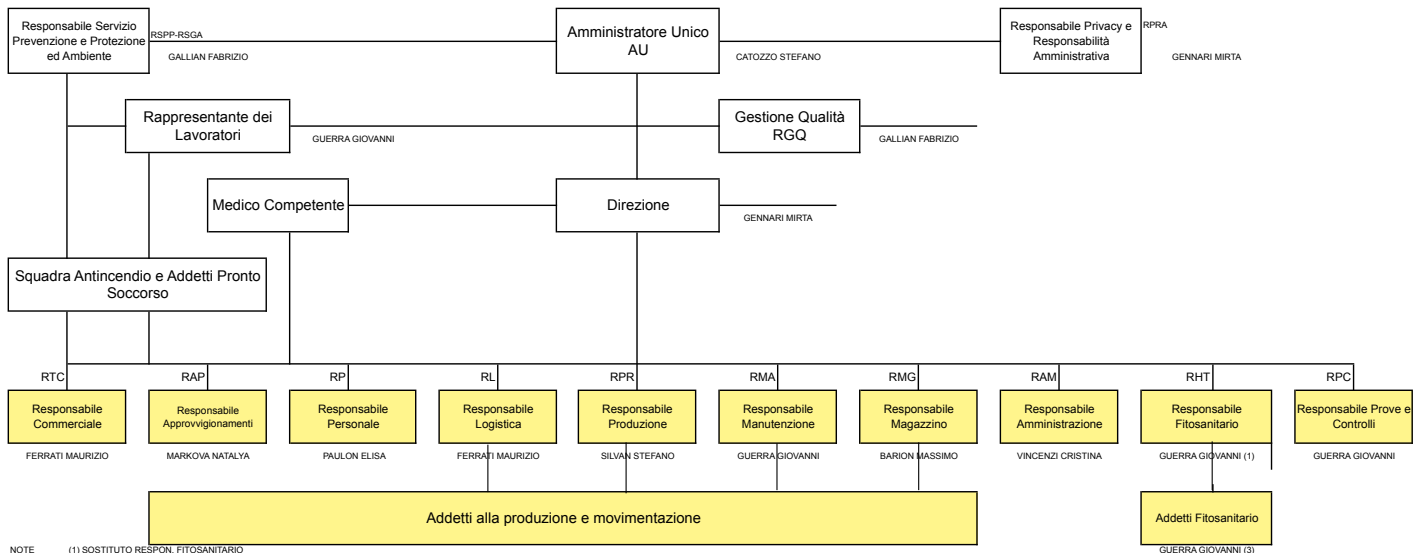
Responsabile Servizio Prevenzione e Protezione ed Ambiente

RSPP-RSGA

GALLIAN FABRIZIO

Amministratore Unico AU

CATOZZO STEFANO

Responsabile Privacy e Responsabilità Amministrativa

RPRA

GENNARI MIRTA

Rappresentante dei Lavoratori

GUERRA GIOVANNI

Gestione Qualità RGQ

GALLIAN FABRIZIO

Medico Competente

Direzione

GENNARI MIRTA

Squadra Antincendio e Addetti Pronto Soccorso

RTC

Responsabile Commerciale

FERRATI MAURIZIO

RAP

Responsabile Approvvigionamenti

MARKOVA NATALYA

RP

Responsabile Personale

PAULON ELISA

RL

Responsabile Logistica

FERRATI MAURIZIO

RPR

Responsabile Produzione

SILVAN STEFANO

RMA

Responsabile Manutenzione

GUERRA GIOVANNI

RMG

Responsabile Magazzino

BARION MASSIMO

RAM

Responsabile Amministrazione

VINCENZI CRISTINA

RHT

Responsabile Fitosanitario

GUERRA GIOVANNI (1)

RPC

Responsabile Prove e Controlli

GUERRA GIOVANNI

Addetti alla produzione e movimentazione

Addetti Fitosanitario

GUERRA GIOVANNI (3)

NOTE (1) SOSTITUTO RESPON. FITOSANITARIO